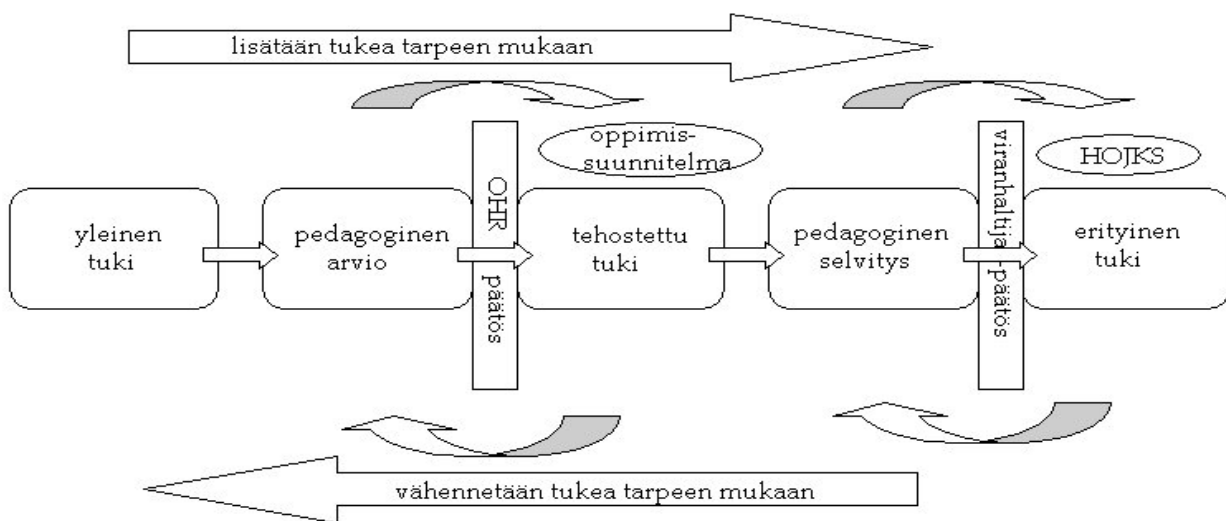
lisätään tukea tarpeen mukaan

oppimis-suunnitelma

HOJKS

yleinen tuki

pedagoginen arvio

OHR päätös

tehostettu tuki

pedagoginen selvitys

viranhaltija päätös

erityinen tuki

vähennetään tukea tarpeen mukaan